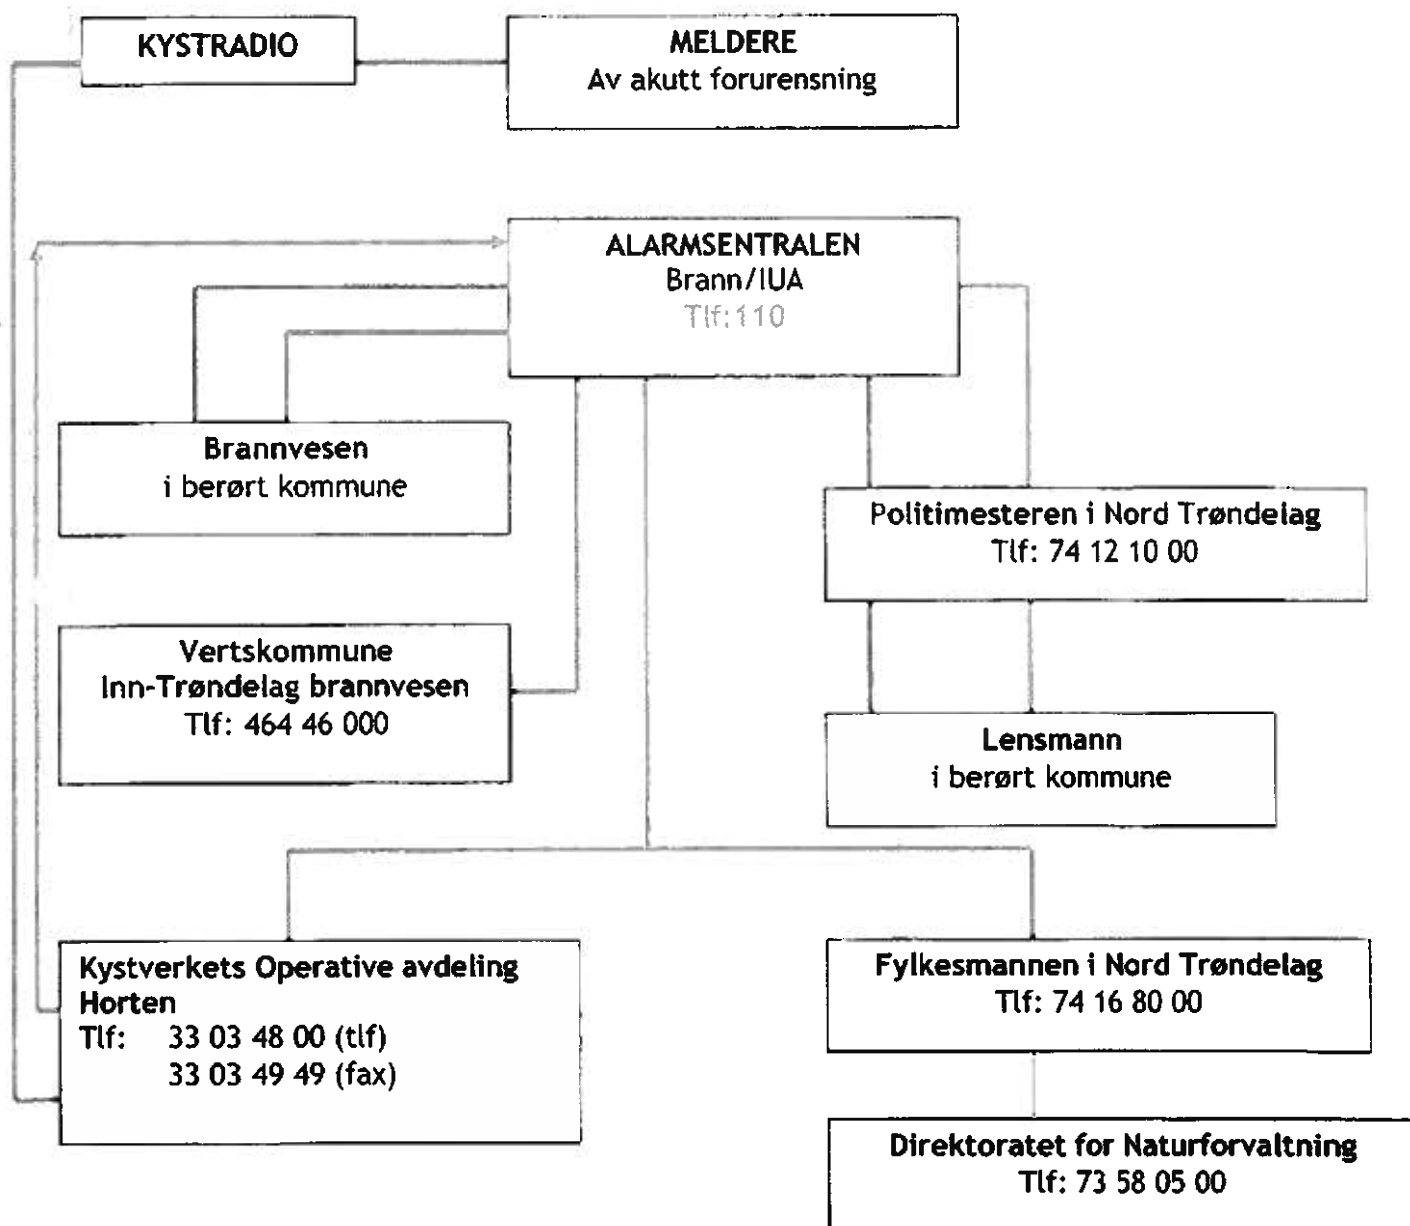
KYSTRADIO

MELDERE
Av akutt forurensning

ALARMSENTRALEN
Brann/IUA
Tlf:110

Brannvesen
i berørt kommune

Politimesteren i Nord Trøndelag
Tlf: 74 12 10 00

Vertskommune
Inn-Trøndelag brannvesen
Tlf: 464 46 000

Lensmann
i berørt kommune

Kystverkets Operative avdeling
Horten
Tlf: 33 03 48 00 (tlf)
33 03 49 49 (fax)

Fylkesmannen i Nord Trøndelag
Tlf: 74 16 80 00

Direktoratet for Naturforvaltning
Tlf: 73 58 05 00